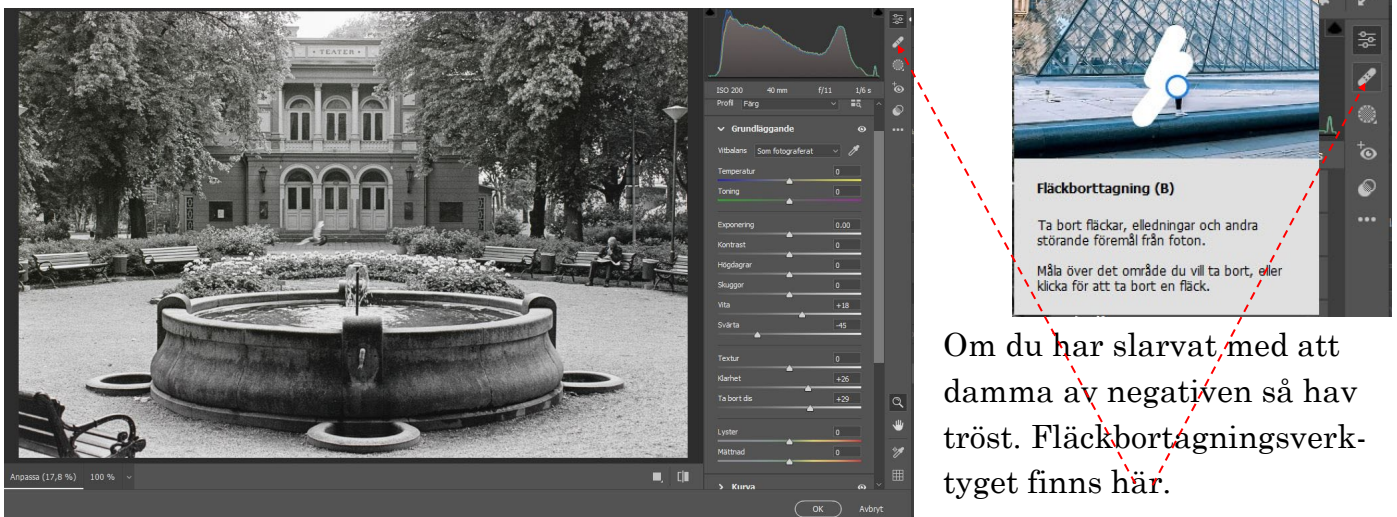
TEATER

ISO 200 40 mm f/11 1/6 s

Profil Färg

Grundläggande

Vitbalans Som fotograferat

Temperatur 0

Toning 0

Exponering 0,00

Kontrast 0

Högdagrar 0

Skuggor 0

Vita +18

Svärta -45

Textur 0

Klarhet +26

Ta bort dis +29

Lyster 0

Mättnad 0

Kurva

Anpassa (17,8 %) 100 %

OK Avbryt

Fläckborttagning (B)

Ta bort fläckar, elledningar och andra störande föremål från foton.

Måla över det område du vill ta bort, eller klicka för att ta bort en fläck.

Om du har slarvat med att damma av negativen så hav tröst. Fläckbortagningsverktyget finns här.